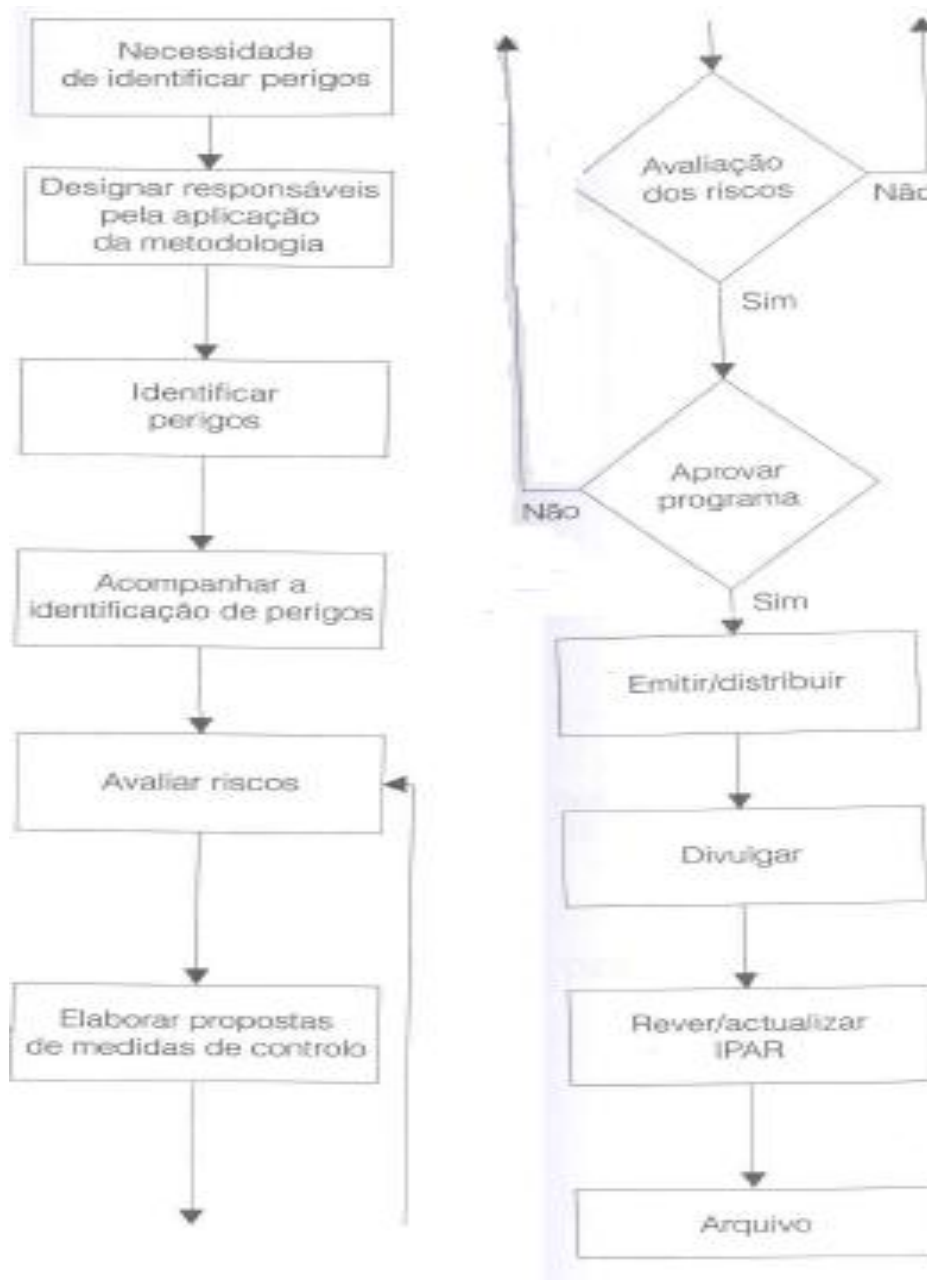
Necessidade de identificar perigos

Designar responsáveis pela aplicação da metodologia

Identificar perigos

Acompanhar a identificação de perigos

Avaliar riscos

Elaborar propostas de medidas de controlo

Avaliação dos riscos

Nã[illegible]

Sim

Aprovar programa

Não

Sim

Emitir/distribuir

Divulgar

Rever/actualizar IPAR

Arquivo